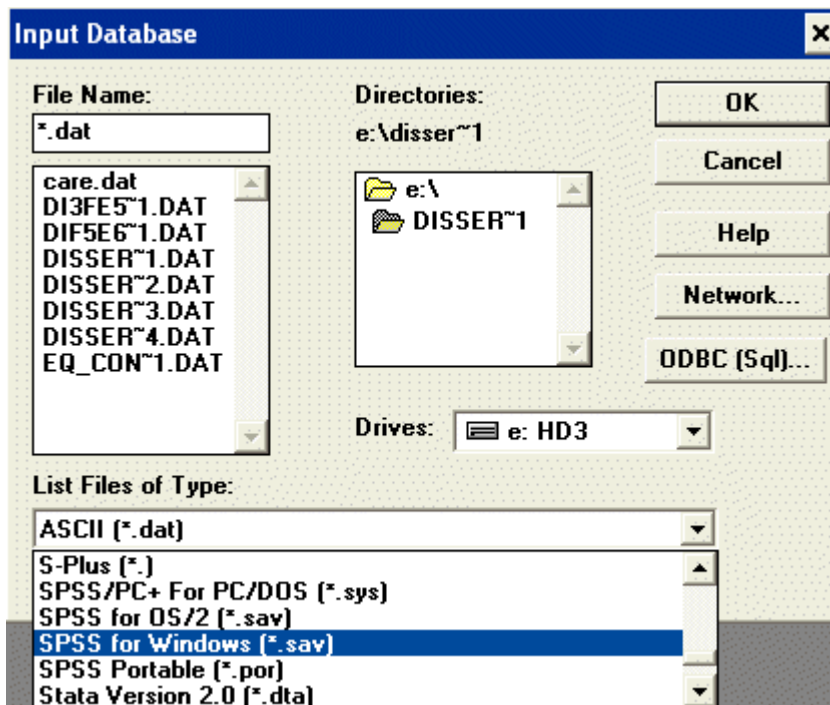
Input Database

File Name:
*.dat
care.dat
DI3FE5~1.DAT
DIF5E6~1.DAT
DISSER~1.DAT
DISSER~2.DAT
DISSER~3.DAT
DISSER~4.DAT
EQ_CON~1.DAT

Directories:
e:\disser~1
e:\
DISSER~1

OK
Cancel
Help
Network...
ODBC (Sql)...

Drives: e: HD3

List Files of Type:
ASCII (*.dat)
S-Plus (*.)
SPSS/PC+ For PC/DOS (*.sys)
SPSS for OS/2 (*.sav)
SPSS for Windows (*.sav)
SPSS Portable (*.por)
Stata Version 2.0 (*.dta)